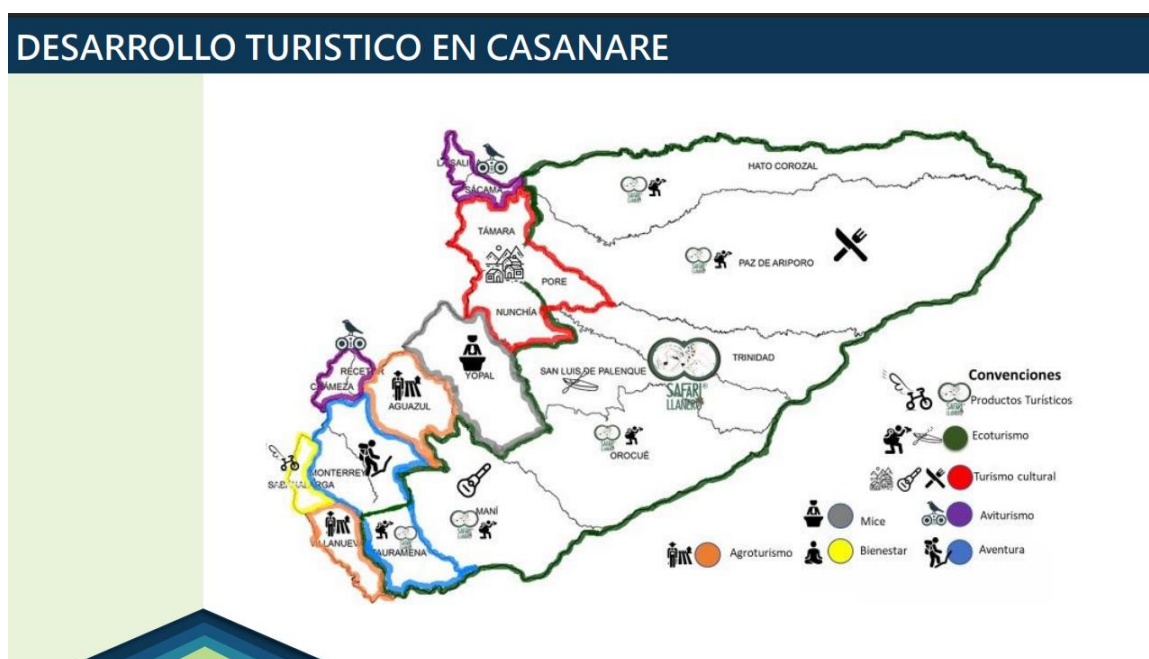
DESARROLLO TURISTICO EN CASANARE

LA SALINA
SÁCAMA
HATO COROZAL
TÁMARA
PAZ DE ARIPORO
PORE
NUNCHÍA
YOPAL
TRINIDAD
SAN LUIS DE PALENQUE
SAFARI LLANERO
RECETOR
CHÁMEZA
AGUAZUL
OROCUÉ
MONTERREY
SABANALARGA
MANÍ
VILLANUEVA
TAURAMENA

Convenciones
Productos Turísticos
Ecoturismo
Turismo cultural
Mice
Aviturismo
Agroturismo
Bienestar
Aventura